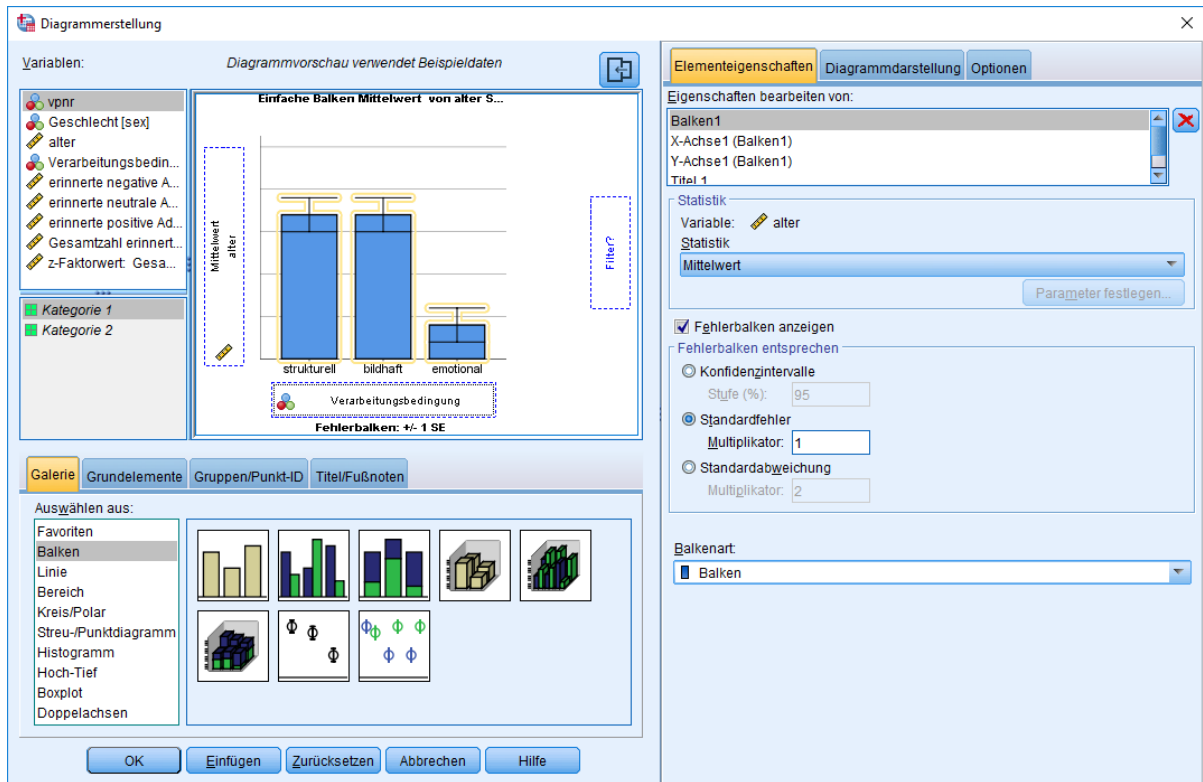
Diagrammerstellung

Variablen:

Diagrammvorschau verwendet Beispieldaten

vpnr
Geschlecht [sex]
alter
Verarbeitungsbedin...
erinnerte negative A...
erinnerte neutrale A...
erinnerte positive Ad...
Gesamtzahl erinnert...
z-Faktorwert: Gesa...

Kategorie 1
Kategorie 2

Einfache Balken Mittelwert von alter S...

Mittelwert alter

Filter?

strukturell
bildhaft
emotional

Verarbeitungsbedingung

Fehlerbalken: +/- 1 SE

Galerie
Grundelemente
Gruppen/Punkt-ID
Titel/Fußnoten

Auswählen aus:

Favoriten
Balken
Linie
Bereich
Kreis/Polar
Streu-/Punktdiagramm
Histogramm
Hoch-Tief
Boxplot
Doppelachsen

OK
Einfügen
Zurücksetzen
Abbrechen
Hilfe

Elementeigenschaften
Diagrammdarstellung
Optionen

Eigenschaften bearbeiten von:

Balken1
X-Achse1 (Balken1)
Y-Achse1 (Balken1)
Titel 1

Statistik
Variable: alter
Statistik
Mittelwert

Parameter festlegen...

Fehlerbalken anzeigen

Fehlerbalken entsprechen

Konfidenzintervalle
Stufe (%): 95

Standardfehler
Multiplikator: 1

Standardabweichung
Multiplikator: 2

Balkenart:
Balken